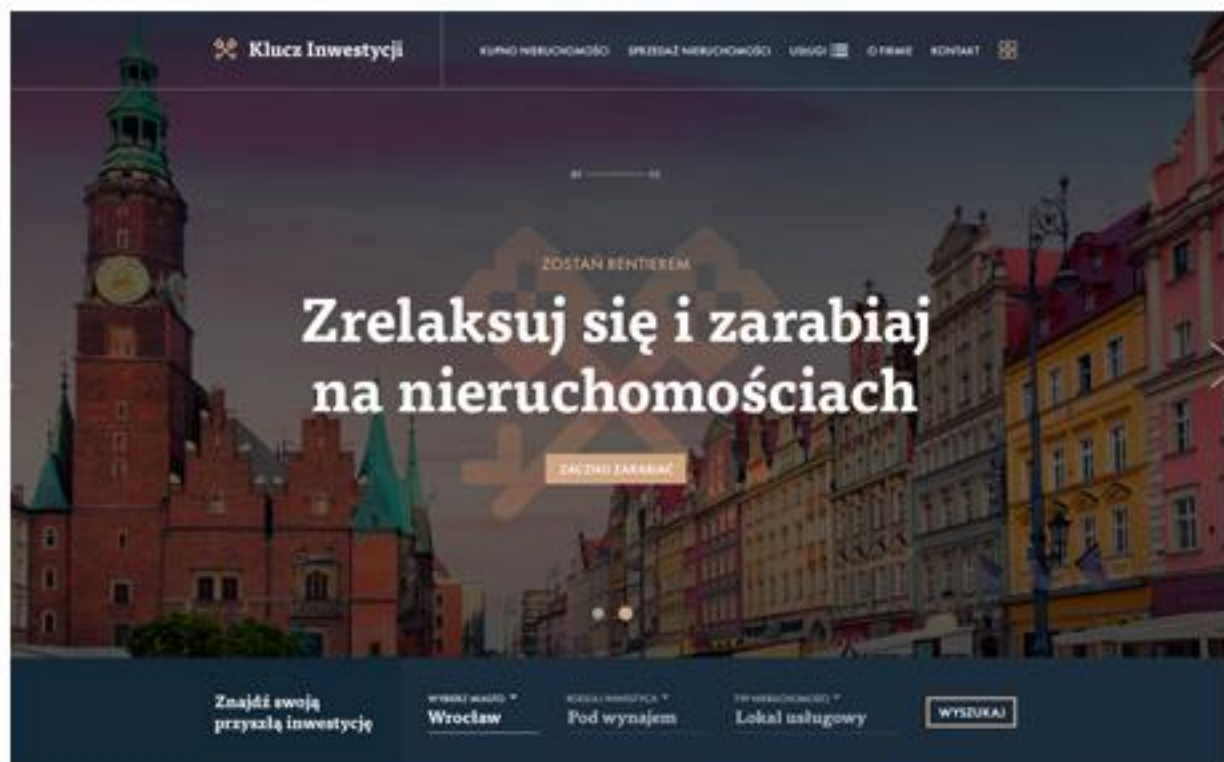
Klucz Inwestycji

KUPNO NIERUCHOMOŚCI SPRZEDAŻ NIERUCHOMOŚCI USŁUGI O FIRMIE KONTAKT

01 02

ZOSTAŃ RENTIEREM

Zrelaksuj się i zarabiaj na nieruchomościach

ZACZNIJ ZARABIAĆ

Znajdź swoją przyszłą inwestycję

WYBIERZ MIASTO
Wrocław

RODZAJ INWESTYCJI
Pod wynajem

TYP NIERUCHOMOŚCI
Lokal usługowy

WYSZUKAJ